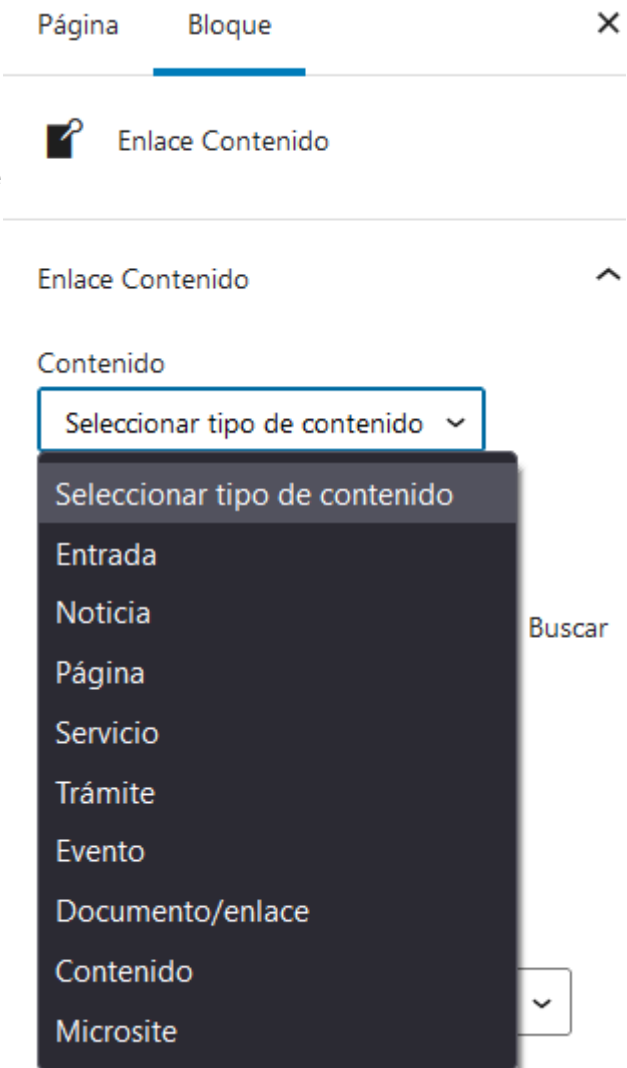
Página Bloque ×

Enlace Contenido

Enlace Contenido

Contenido

Seleccionar tipo de contenido

Seleccionar tipo de contenido
Entrada
Noticia
Página
Servicio
Trámite
Evento
Documento/enlace
Contenido
Microsite

Buscar